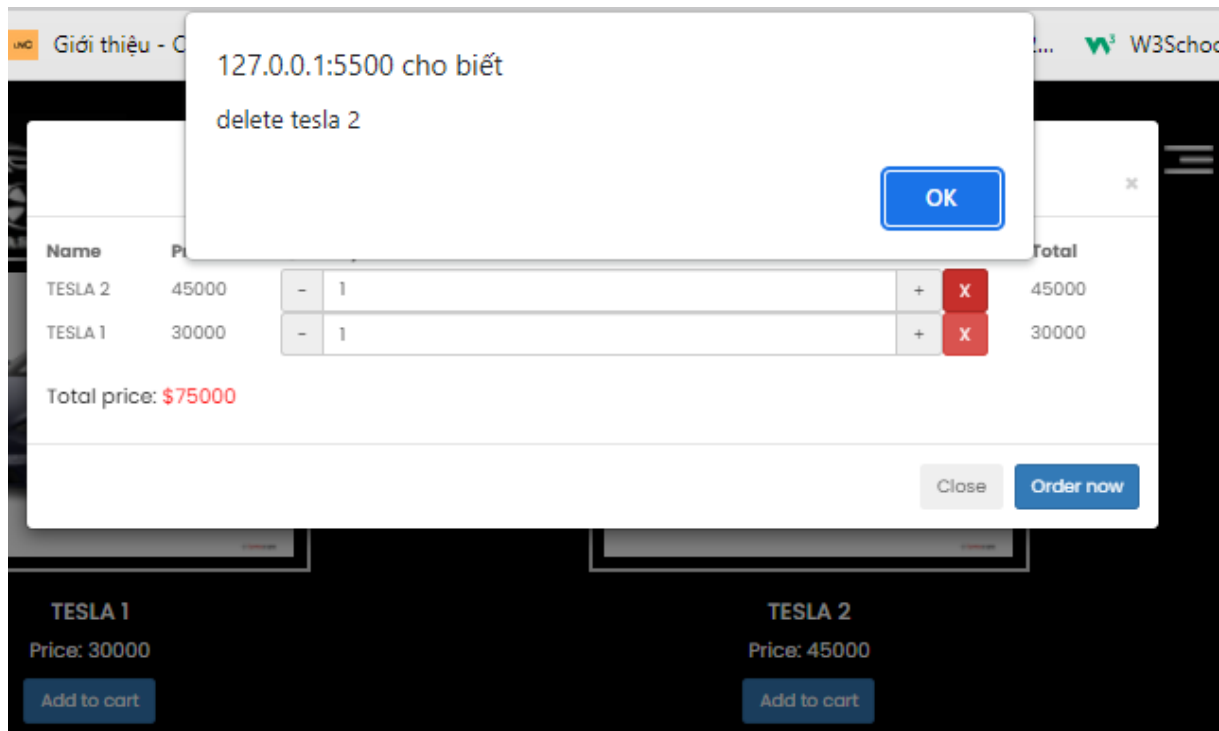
Giới thiệu - C

2... W3Schoo

127.0.0.1:5500 cho biết

delete tesla 2

OK

×

| Name | P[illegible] | | | Total |
|---|---|---|---|---|
| TESLA 2 | 45000 | - 1 + | X | 45000 |
| TESLA 1 | 30000 | - 1 + | X | 30000 |

Total price: $75000

Close

Order now

TESLA 1

Price: 30000

Add to cart

TESLA 2

Price: 45000

Add to cart